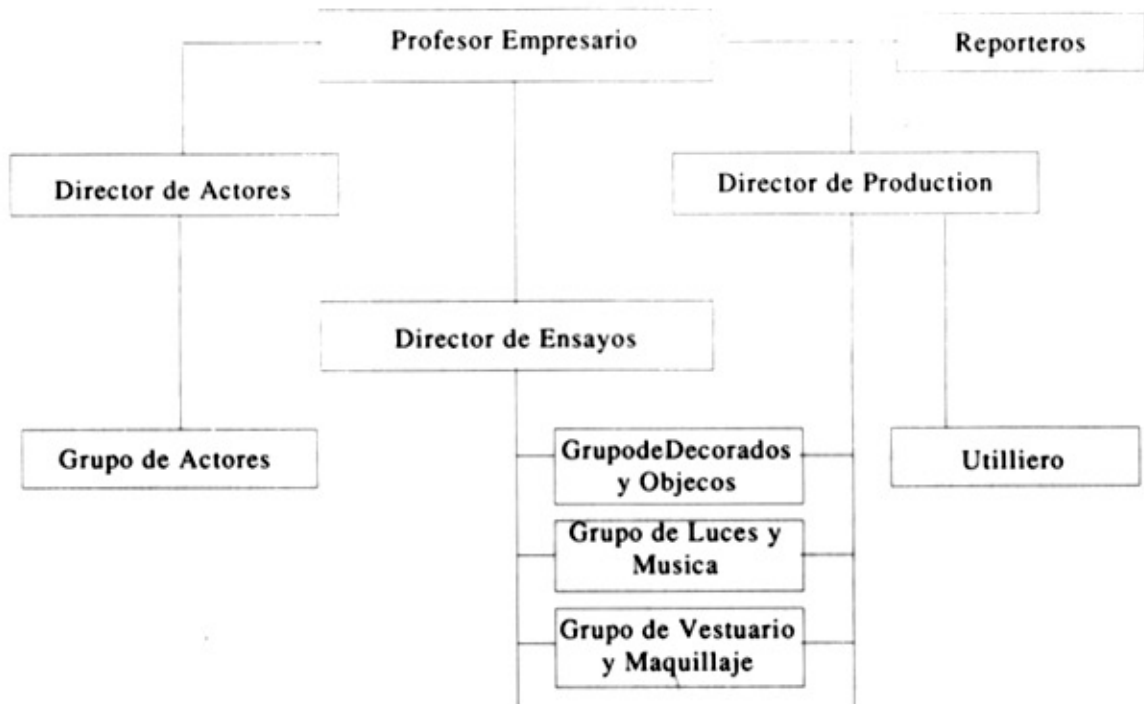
Profesor Empresario

Reporteros

Director de Actores

Director de Production

Director de Ensayos

Grupo de Actores

GrupodeDecorados y Objecos

Utilliero

Grupo de Luces y Musica

Grupo de Vestuario y Maquillaje